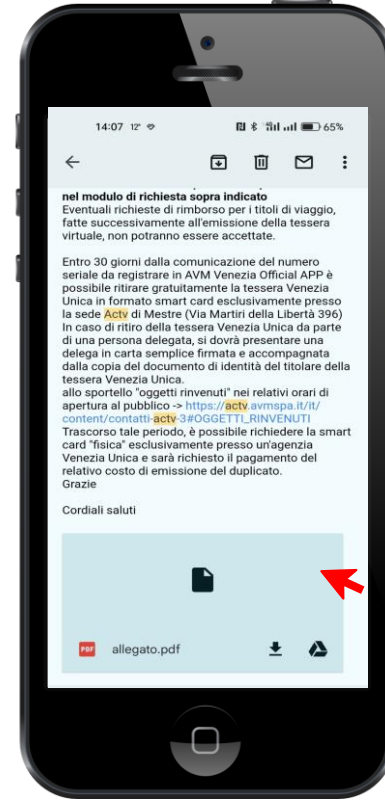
14:07 12° 65%

nel modulo di richiesta sopra indicato
Eventuali richieste di rimborso per i titoli di viaggio, fatte successivamente all'emissione della tessera virtuale, non potranno essere accettate.

Entro 30 giorni dalla comunicazione del numero seriale da registrare in AVM Venezia Official APP è possibile ritirare gratuitamente la tessera Venezia Unica in formato smart card esclusivamente presso la sede Actv di Mestre (Via Martiri della Libertà 396)
In caso di ritiro della tessera Venezia Unica da parte di una persona delegata, si dovrà presentare una delega in carta semplice firmata e accompagnata dalla copia del documento di identità del titolare della tessera Venezia Unica.
allo sportello "oggetti rinvenuti" nei relativi orari di apertura al pubblico -> https://actv.avmspa.it/it/content/contatti-actv-3#OGGETTI_RINVENUTI
Trascorso tale periodo, è possibile richiedere la smart card "fisica" esclusivamente presso un'agenzia Venezia Unica e sarà richiesto il pagamento del relativo costo di emissione del duplicato.
Grazie

Cordiali saluti

PDF allegato.pdf